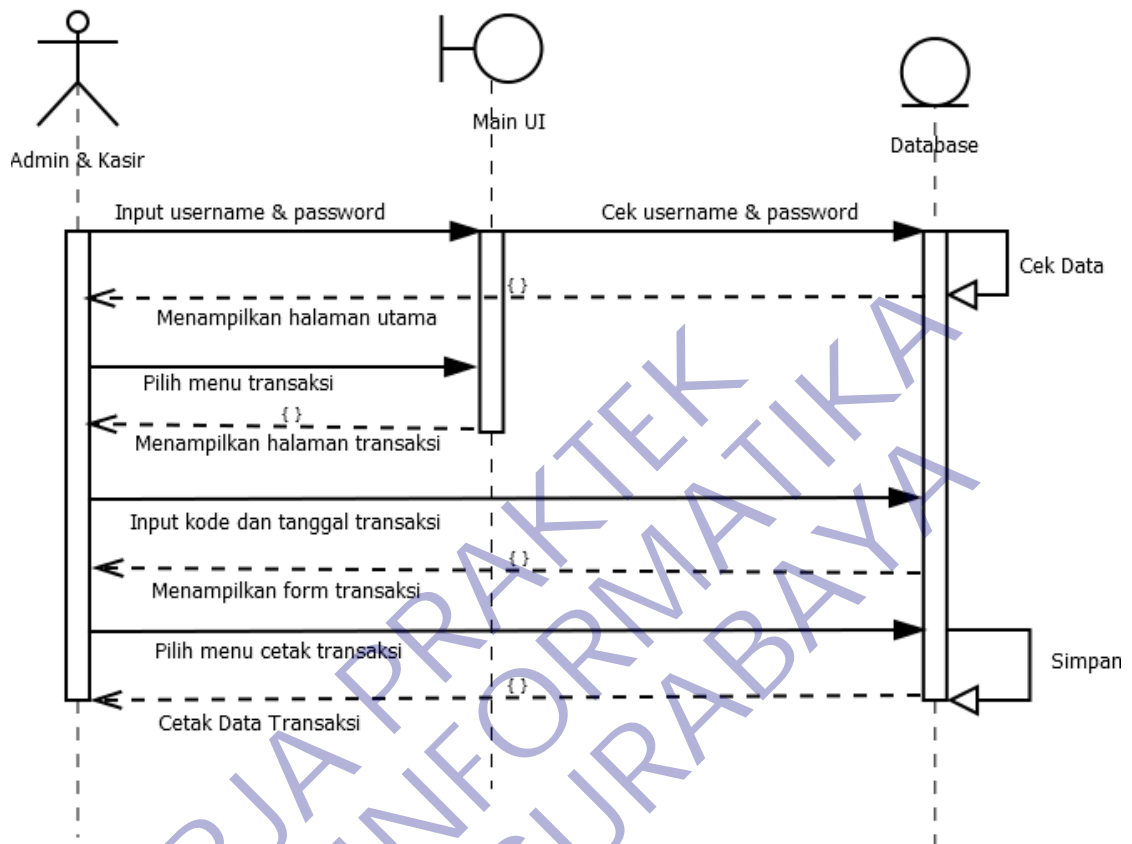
Admin & Kasir

Main UI

Database

Input username & password

Cek username & password

Cek Data

{ }

Menampilkan halaman utama

Pilih menu transaksi

{ }

Menampilkan halaman transaksi

Input kode dan tanggal transaksi

{ }

Menampilkan form transaksi

Pilih menu cetak transaksi

Simpan

{ }

Cetak Data Transaksi

RJA PRAKTEK
INFORMATIKA
SURABAYA